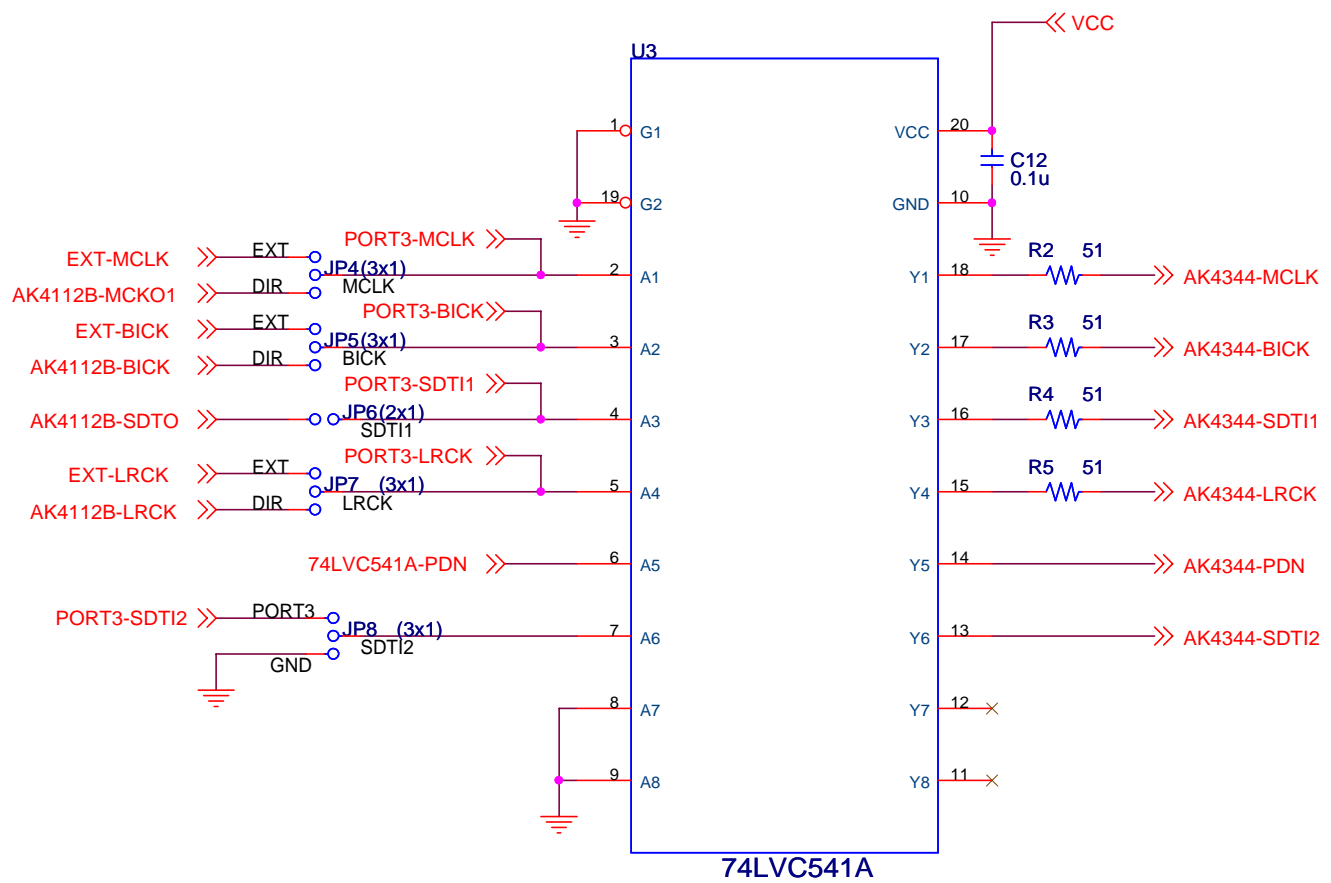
VCC

U3

1 G1
19 G2
2 A1
3 A2
4 A3
5 A4
6 A5
7 A6
8 A7
9 A8

VCC 20
GND 10
Y1 18
Y2 17
Y3 16
Y4 15
Y5 14
Y6 13
Y7 12
Y8 11

C12
0.1u

74LVC541A

PORT3-MCLK
EXT-MCLK
EXT
JP4(3x1)
AK4112B-MCKO1
DIR
MCLK

PORT3-BICK
EXT-BICK
EXT
JP5(3x1)
AK4112B-BICK
DIR
BICK

PORT3-SDTI1
AK4112B-SDTO
JP6(2x1)
SDTI1

PORT3-LRCK
EXT-LRCK
EXT
JP7 (3x1)
AK4112B-LRCK
DIR
LRCK

74LVC541A-PDN

PORT3-SDTI2
PORT3
JP8 (3x1)
SDTI2
GND

R2 51
AK4344-MCLK
R3 51
AK4344-BICK
R4 51
AK4344-SDTI1
R5 51
AK4344-LRCK
AK4344-PDN
AK4344-SDTI2